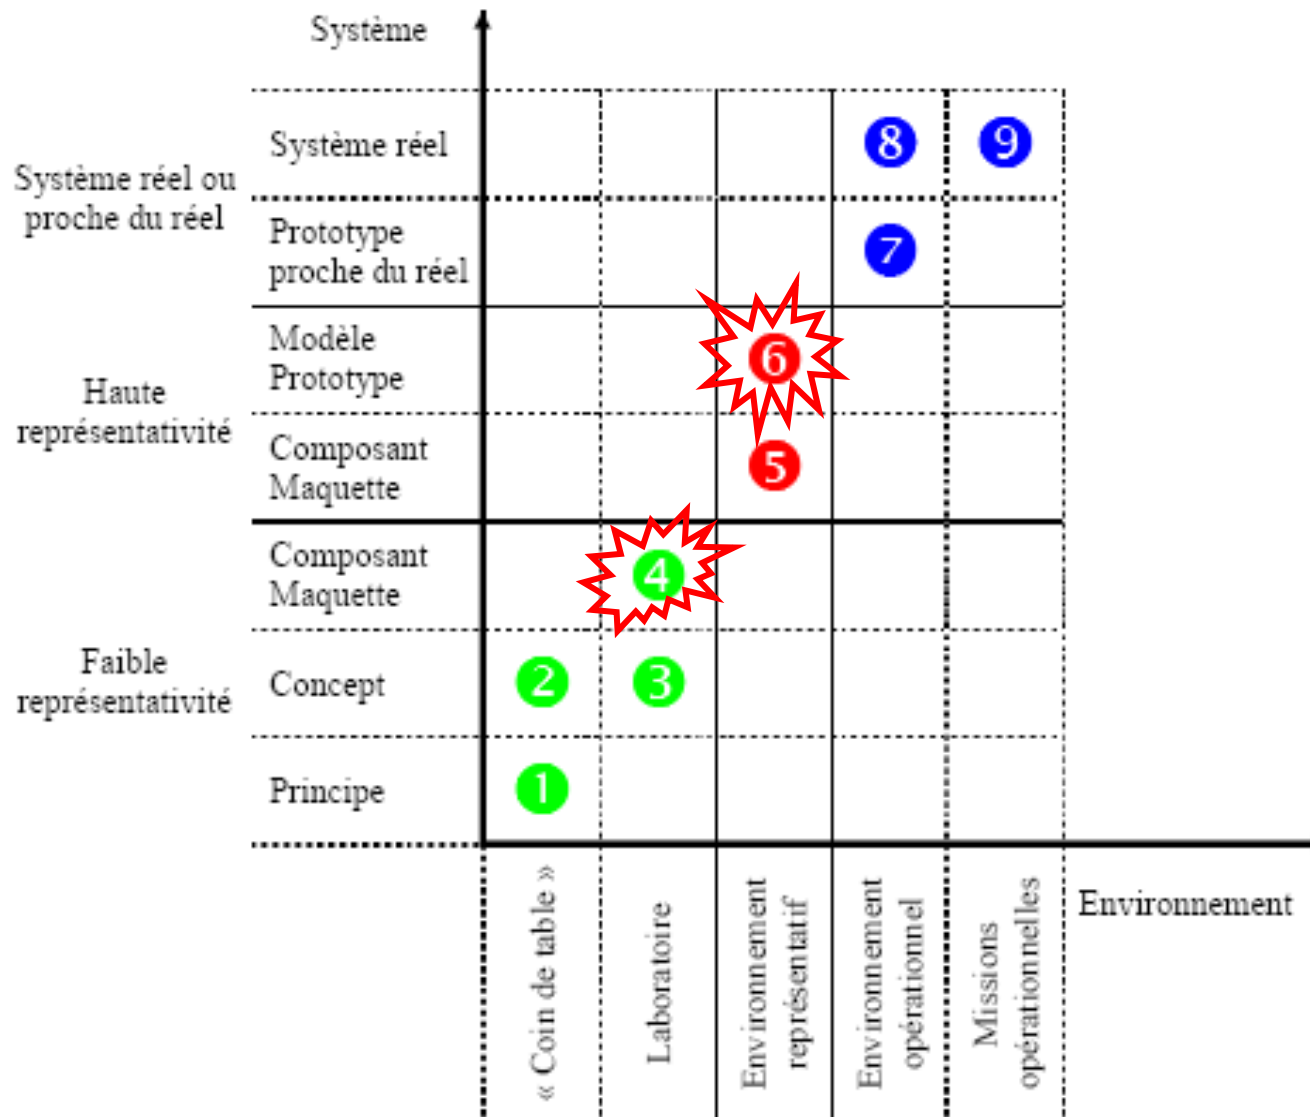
Système

Système réel ou proche du réel

Haute représentativité

Faible représentativité

| | « Coin de table » | Laboratoire | Environnement représentatif | Environnement opérationnel | Missions opérationnelles |
|---|---|---|---|---|---|
| Système réel | | | | 8 | 9 |
| Prototype proche du réel | | | | 7 | |
| Modèle Prototype | | | 6 | | |
| Composant Maquette | | | 5 | | |
| Composant Maquette | | 4 | | | |
| Concept | 2 | 3 | | | |
| Principe | 1 | | | | |

Environnement